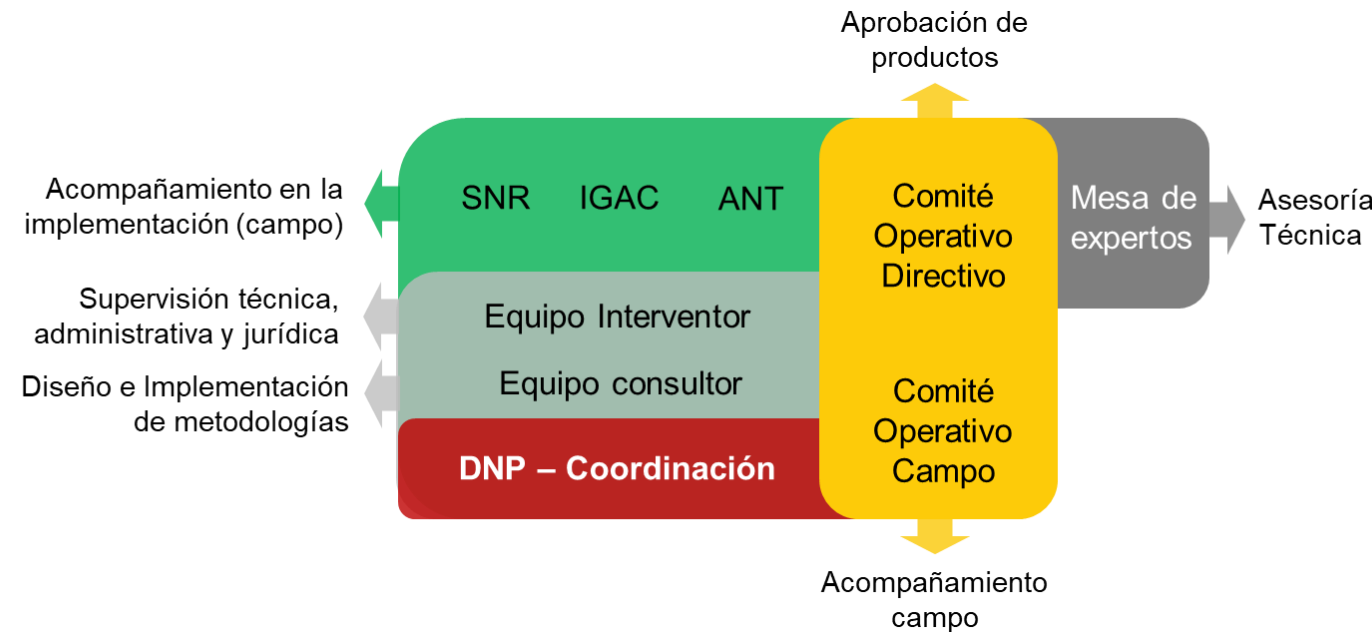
Aprobación de productos

Acompañamiento en la implementación (campo)

SNR IGAC ANT

Comité Operativo Directivo

Mesa de expertos

Asesoría Técnica

Supervisión técnica, administrativa y jurídica

Equipo Interventor

Diseño e Implementación de metodologías

Equipo consultor

Comité Operativo Campo

DNP – Coordinación

Acompañamiento campo